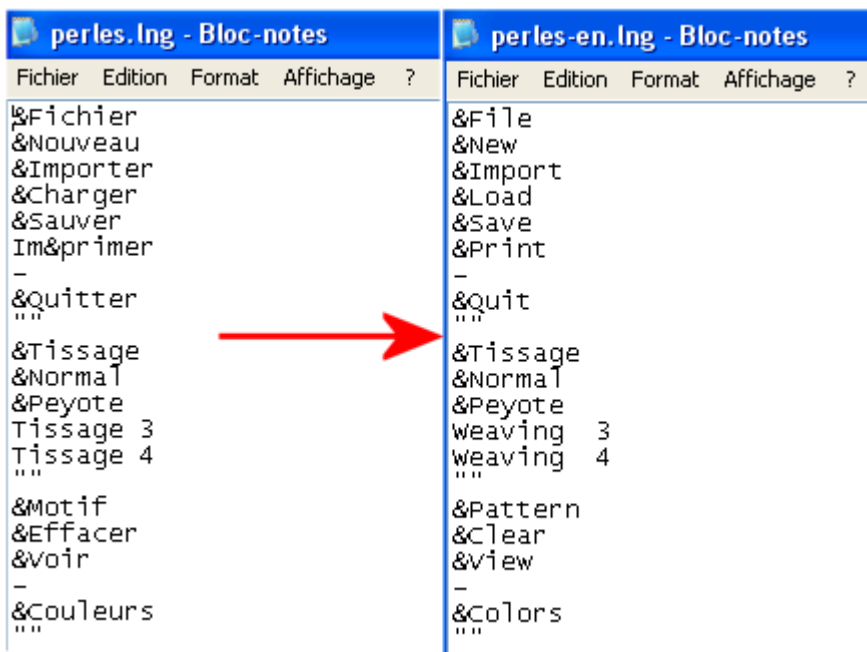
perles.lng - Bloc-notes

Fichier Edition Format Affichage ?

&Fichier
&Nouveau
&Importer
&Charger
&Sauver
Im&primer
-
&Quitter
""
&Tissage
&Normal
&Peyote
Tissage 3
Tissage 4
""
&Motif
&Effacer
&Voir
-
&Couleurs
""

perles-en.lng - Bloc-notes

Fichier Edition Format Affichage ?

&File
&New
&Import
&Load
&Save
&Print
-
&Quit
""
&Tissage
&Normal
&Peyote
Weaving 3
Weaving 4
""
&Pattern
&Clear
&View
-
&Colors
""